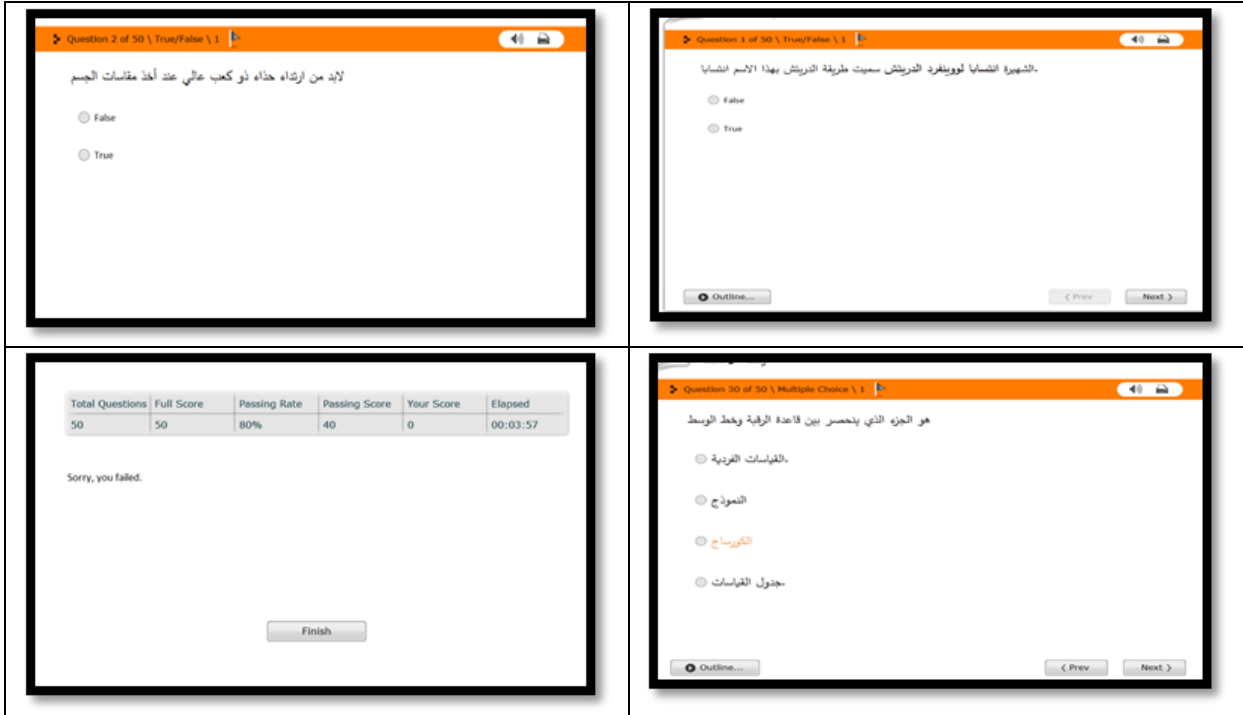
Question 1 of 50 \ True/False \ 1

.الشهيرة النشايا لوويلفرد الدريتش سميت طريقة الدريتش بهذا الاسم النشايا

False

True

Outline...

⟨ Prev

Next ⟩

Question 2 of 50 \ True/False \ 1

لابد من ارتداء حذاء ذو كعب عالي عند أخذ مقاسات الجسم

False

True

Question 30 of 50 \ Multiple Choice \ 1

هو الجزء الذي ينحصر بين قاعدة الرقبة وخط الوسط

.القياسات الفردية

النموذج

الكورساج

.جدول القياسات

Outline...

⟨ Prev

Next ⟩

| Total Questions | Full Score | Passing Rate | Passing Score | Your Score | Elapsed |
|---|---|---|---|---|---|
| 50 | 50 | 80% | 40 | 0 | 00:03:57 |

Sorry, you failed.

Finish